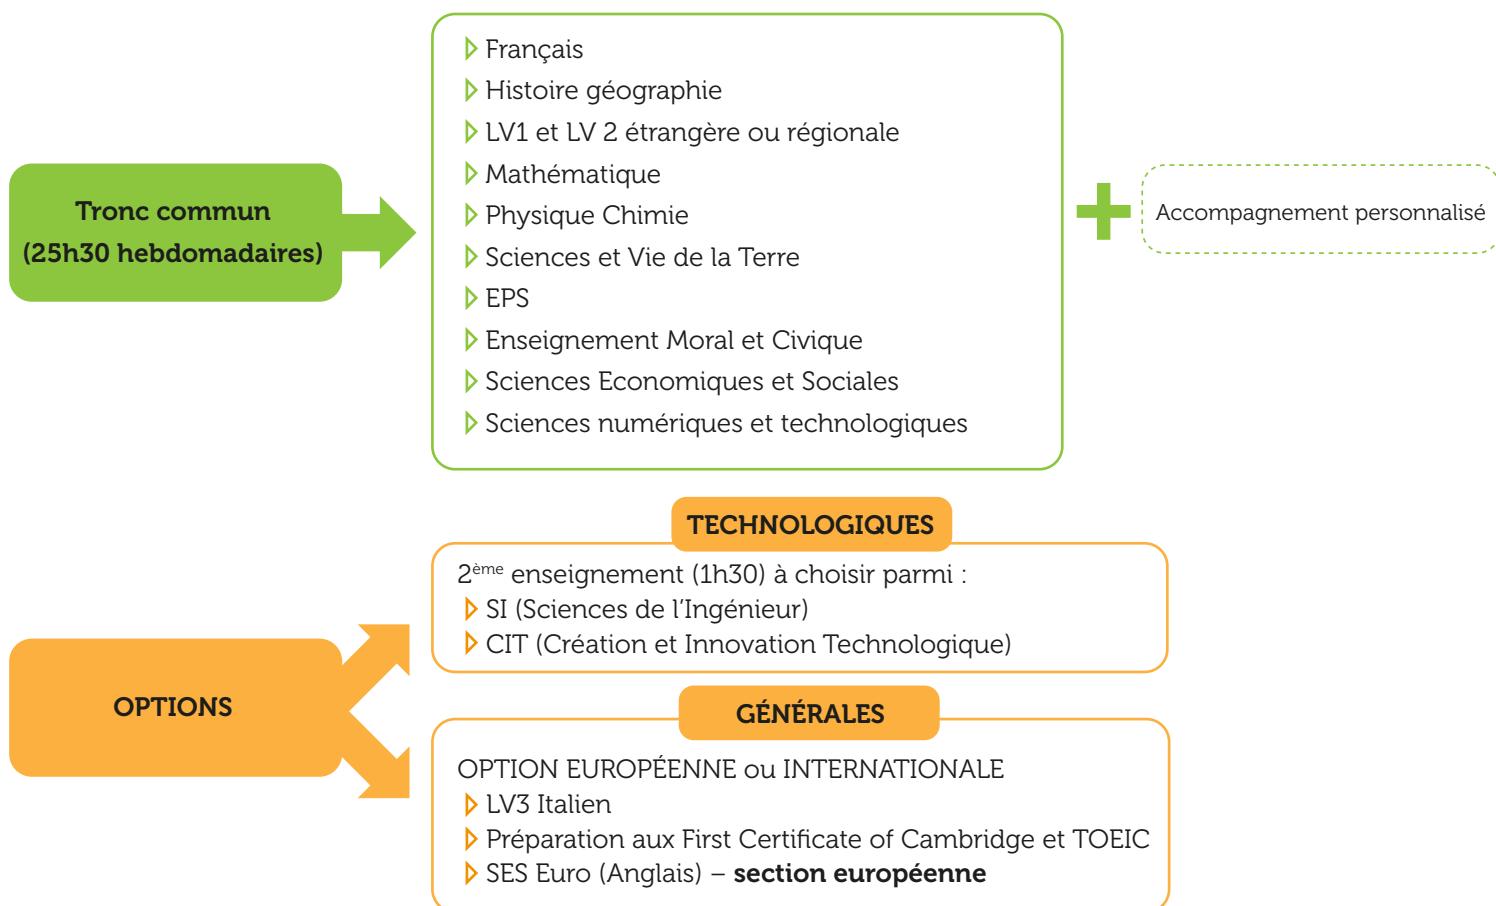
Tronc commun
(25h30 hebdomadaires)

Français
Histoire géographie
LV1 et LV 2 étrangère ou régionale
Mathématique
Physique Chimie
Sciences et Vie de la Terre
EPS
Enseignement Moral et Civique
Sciences Economiques et Sociales
Sciences numériques et technologiques

+

Accompagnement personnalisé

OPTIONS

TECHNOLOGIQUES

2$^{ème}$ enseignement (1h30) à choisir parmi :
SI (Sciences de l'Ingénieur)
CIT (Création et Innovation Technologique)

GÉNÉRALES

OPTION EUROPÉENNE ou INTERNATIONALE
LV3 Italien
Préparation aux First Certificate of Cambridge et TOEIC
SES Euro (Anglais) – section européenne